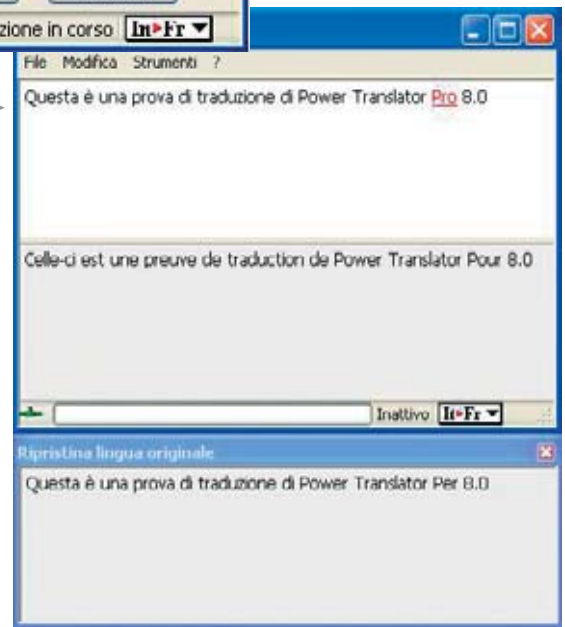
zione in corso In▸Fr ▼

File Modifica Strumenti ?

Questa è una prova di traduzione di Power Translator Pro 8.0

Celle-ci est une preuve de traduction de Power Translator Pour 8.0

Inattivo It▸Fr ▼

Ripristina lingua originale

Questa è una prova di traduzione di Power Translator Per 8.0